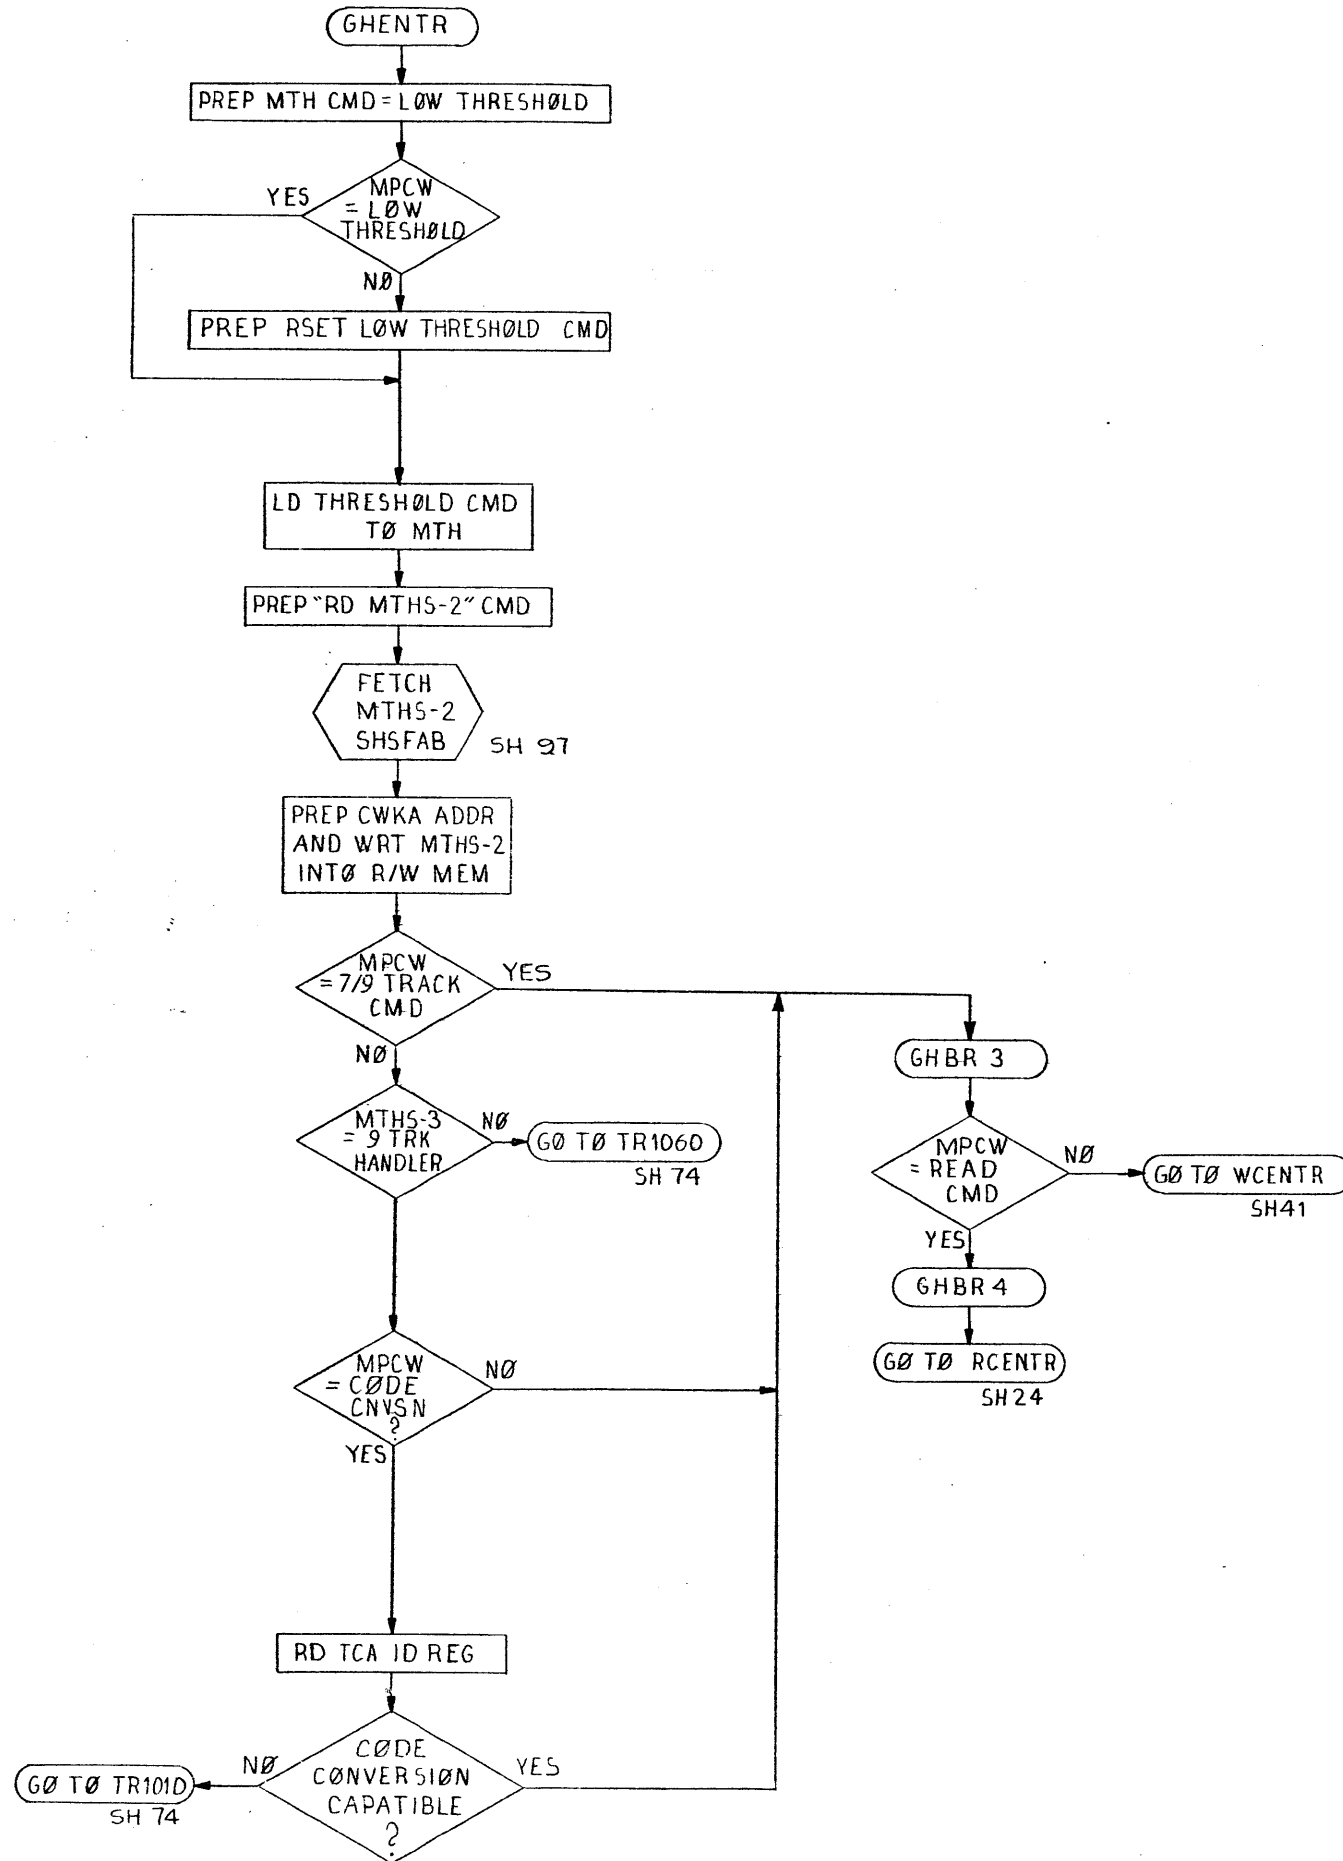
GHENTR

PREP MTH CMD = LØW THRESHØLD

MPCW = LØW THRESHØLD

YES

NØ

PREP RSET LØW THRESHØLD CMD

LD THRESHØLD CMD TØ MTH

PREP "RD MTHS-2" CMD

FETCH MTHS-2 SHSFAB

SH 97

PREP CWKA ADDR AND WRT MTHS-2 INTØ R/W MEM

MPCW = 7/9 TRACK CMD

YES

NØ

MTHS-3 = 9 TRK HANDLER

NØ

GØ TØ TR1060

SH 74

MPCW = CØDE CNVSN ?

NØ

YES

RD TCA ID REG

CØDE CØNVERSIØN CAPATIBLE ?

NØ

YES

GØ TØ TR101D

SH 74

GHBR 3

MPCW = READ CMD

NØ

GØ TØ WCENTR

SH41

YES

GHBR 4

GØ TØ RCENTR

SH 24